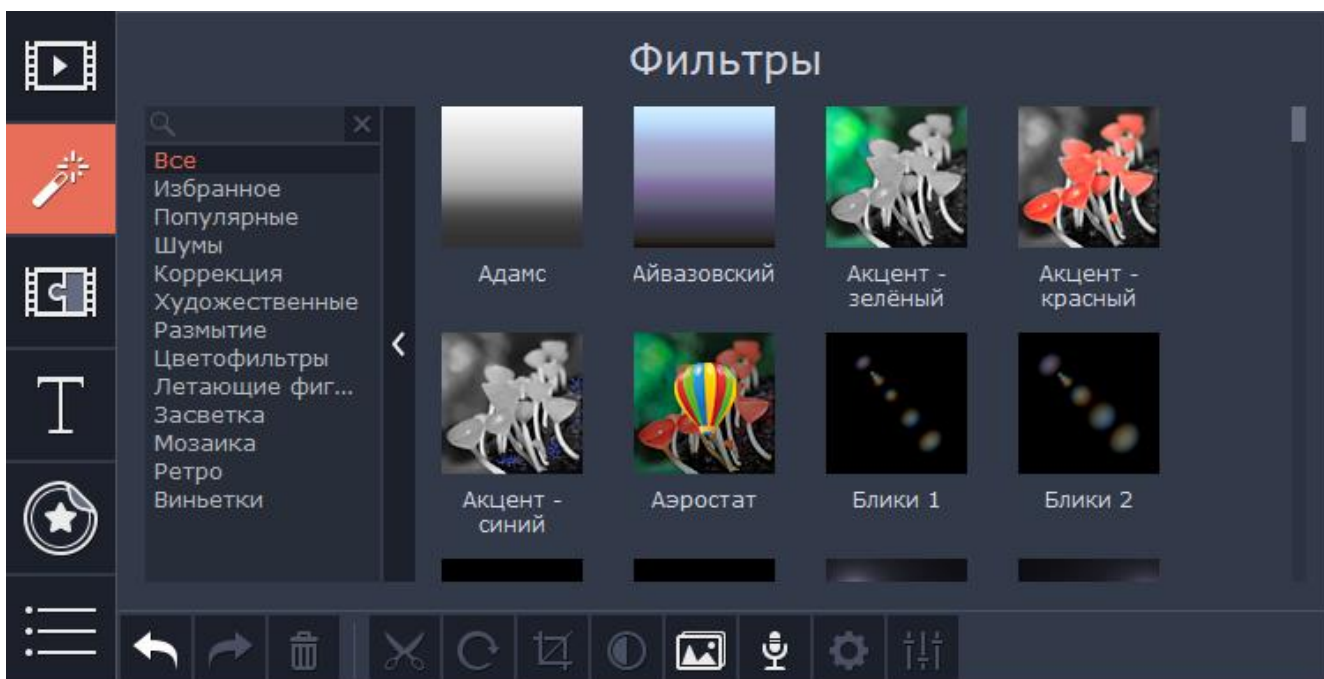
Фильтры

Все
Избранное
Популярные
Шумы
Коррекция
Художественные
Размытие
Цветофильтры
Летающие фиг...
Засветка
Мозаика
Ретро
Виньетки

Адамс
Айвазовский
Акцент - зелёный
Акцент - красный
Акцент - синий
Аэростат
Блики 1
Блики 2